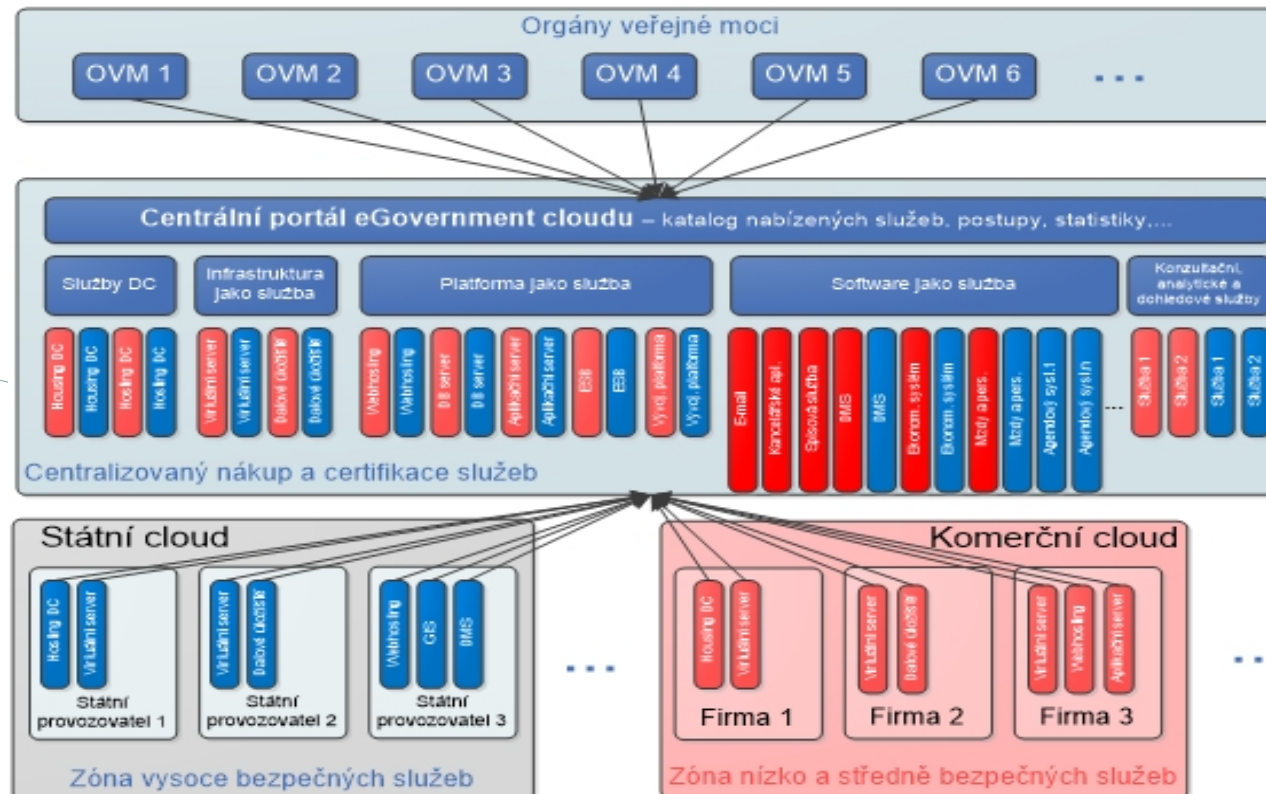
Orgány veřejné moci

OVM 1
OVM 2
OVM 3
OVM 4
OVM 5
OVM 6
...

Centrální portál eGovernment cloudu – katalog nabízených služeb, postupy, statistiky,...

Služby DC
Infrastruktura jako služba
Platforma jako služba
Software jako služba
Konzultační, analytické a dohledové služby

Housing DC
Housing DC
Housing DC
Housing DC
Virtuální server
Virtuální server
Datové úložiště
Datové úložiště
Webhosting
Webhosting
DB server
DB server
Aplikační server
Aplikační server
ESB
ESB
Vývoj. platforma
Vývoj. platforma
E-mail
Kancelářské apl.
Spisová služba
DMS
DMS
Ekonom. systém
Ekonom. systém
Mzdy a pers.
Mzdy a pers.
Agendový syst.1
Agendový syst.n
...
Služba 1
Služba 2
Služba 1
Služba 2

Centralizovaný nákup a certifikace služeb

Státní cloud

Housing DC
Virtuální server
Státní provozovatel 1

Virtuální server
Datové úložiště
Státní provozovatel 2

Webhosting
GIS
DMS
Státní provozovatel 3

...

Zóna vysoce bezpečných služeb

Komerční cloud

Housing DC
Virtuální server
Firma 1

Virtuální server
Datové úložiště
Firma 2

Virtuální server
Webhosting
Aplikační server
Firma 3

..

Zóna nízko a středně bezpečných služeb